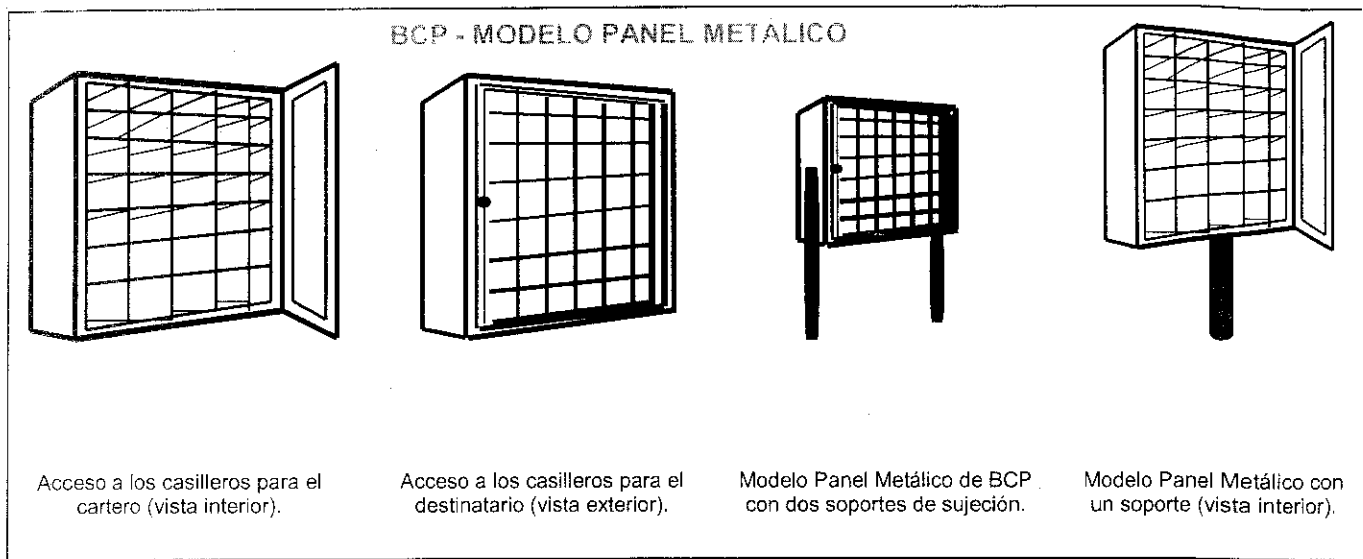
BCP - MODELO PANEL METÁLICO

Acceso a los casilleros para el cartero (vista interior).

Acceso a los casilleros para el destinatario (vista exterior).

Modelo Panel Metálico de BCP con dos soportes de sujeción.

Modelo Panel Metálico con un soporte (vista interior).